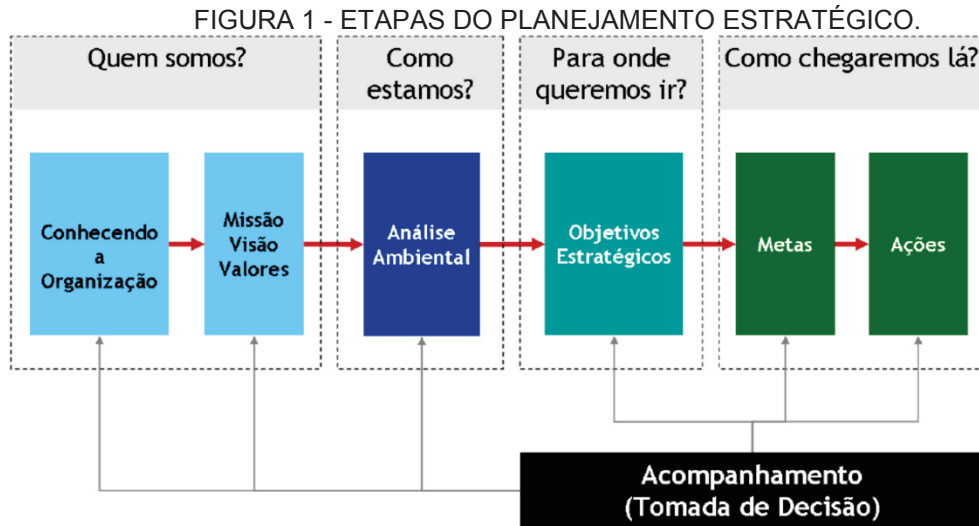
FIGURA 1 - ETAPAS DO PLANEJAMENTO ESTRATÉGICO.

Quem somos?

Como estamos?

Para onde queremos ir?

Como chegaremos lá?

Conhecendo a Organização

Missão Visão Valores

Análise Ambiental

Objetivos Estratégicos

Metas

Ações

Acompanhamento (Tomada de Decisão)